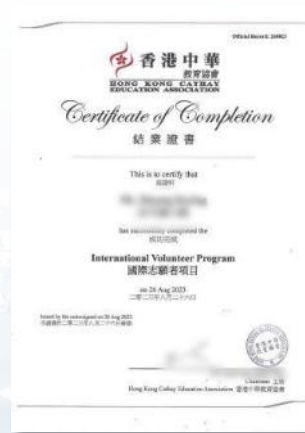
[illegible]

香港中華
教育協會
HONG KONG CATHAY EDUCATION ASSOCIATION

Certificate of Completion
結業證書

This is to certify that
茲證明

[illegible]
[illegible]

has successfully completed the
成功完成

International Volunteer Program
國際志願者項目

on 24 Aug 2023
二零二三年八月二十四日

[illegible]
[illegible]

Chairman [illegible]
Hong Kong Cathay Education Association 香港中華教育協會